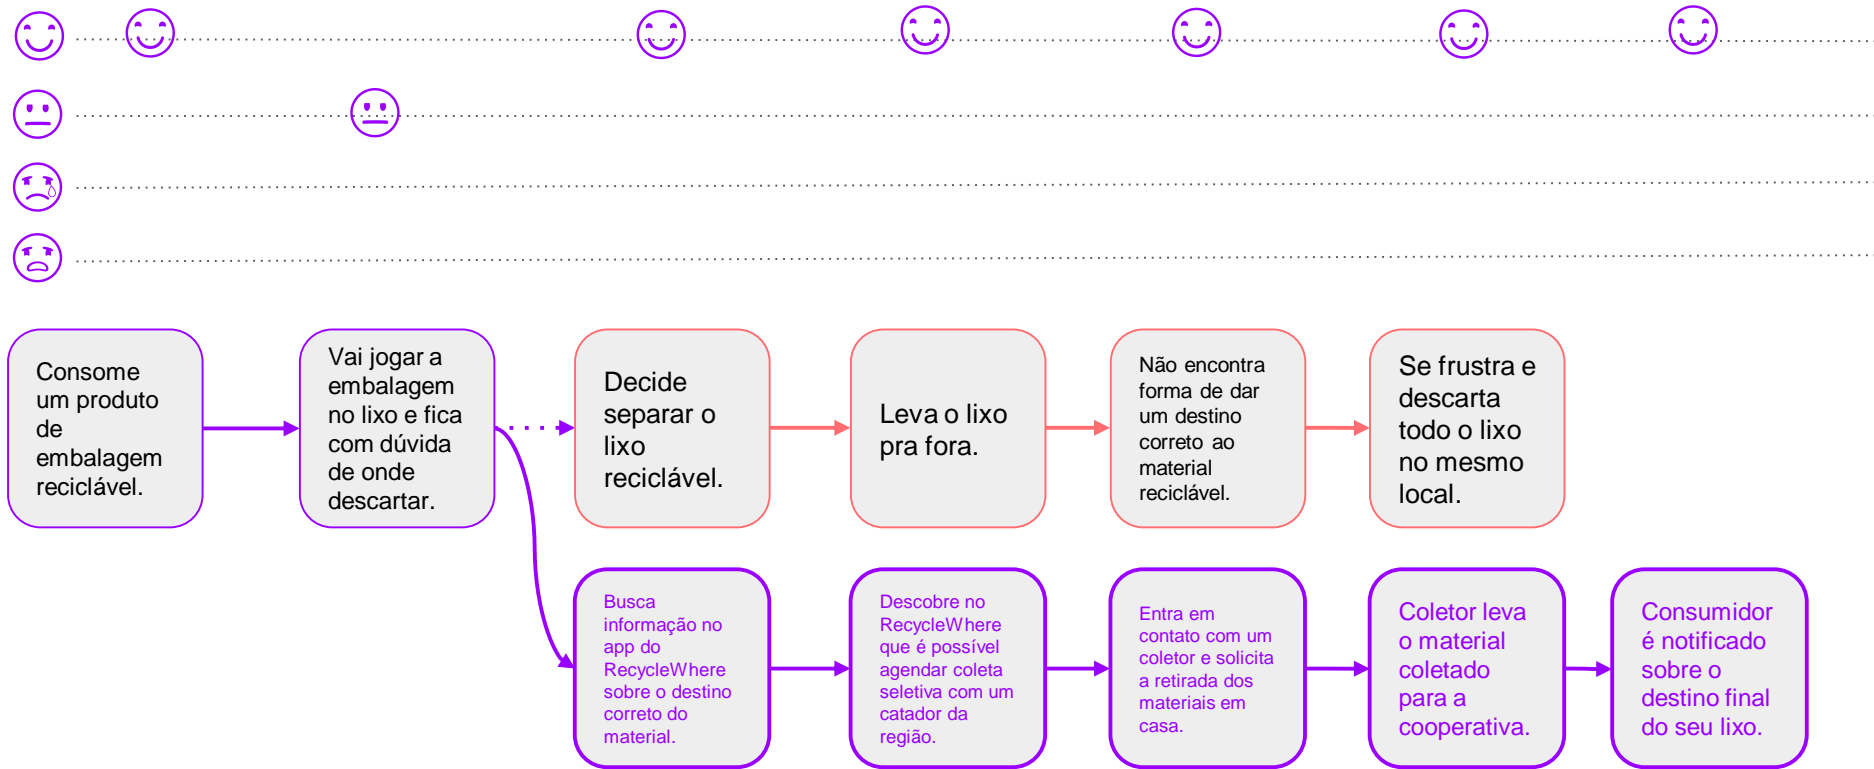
Consome um produto de embalagem reciclável.

Vai jogar a embalagem no lixo e fica com dúvida de onde descartar.

Decide separar o lixo reciclável.

Leva o lixo pra fora.

Não encontra forma de dar um destino correto ao material reciclável.

Se frustra e descarta todo o lixo no mesmo local.

Busca informação no app do RecycleWhere sobre o destino correto do material.

Descobre no RecycleWhere que é possível agendar coleta seletiva com um catador da região.

Entra em contato com um coletor e solicita a retirada dos materiais em casa.

Coletor leva o material coletado para a cooperativa.

Consumidor é notificado sobre o destino final do seu lixo.